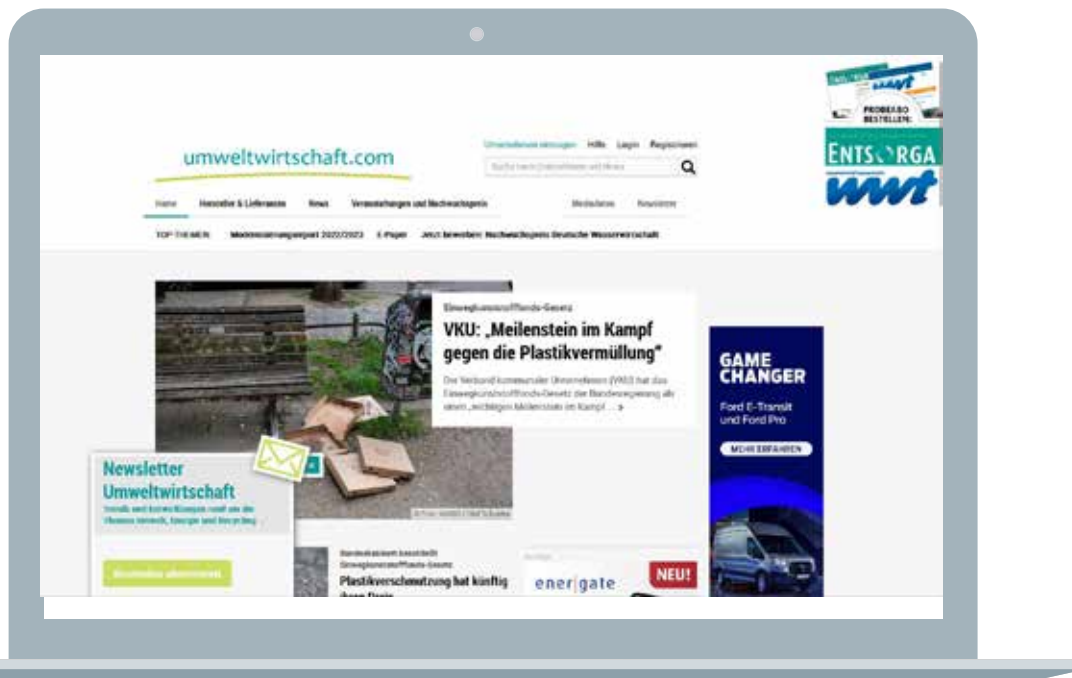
umweltwirtschaft.com

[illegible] Hilfe Login Registrieren

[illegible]

Home Hersteller & Lieferanten News Veranstaltungen und Nachwuchspreis Mediadaten Newsletter

TOP THEMEN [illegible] E-Paper Jetzt bewerben: Nachwuchspreis Deutsche Wasserwirtschaft

PROBEABO BESTELLEN!

ENTSORGA

uwt

Einwegkunststofffonds-Gesetz

VKU: „Meilenstein im Kampf gegen die Plastikvermüllung"

Der Verband kommunaler Unternehmen (VKU) hat das Einwegkunststofffonds-Gesetz der Bundesregierung als einen „wichtigen Meilenstein im Kampf ... »

GAME CHANGER

Ford E-Transit und Ford Pro

MEHR ERFAHREN

Newsletter Umweltwirtschaft

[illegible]

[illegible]

Bundeskabinett beschließt Einwegkunststofffonds-Gesetz

Plastikverschmutzung hat künftig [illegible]

ener|gate

NEU!